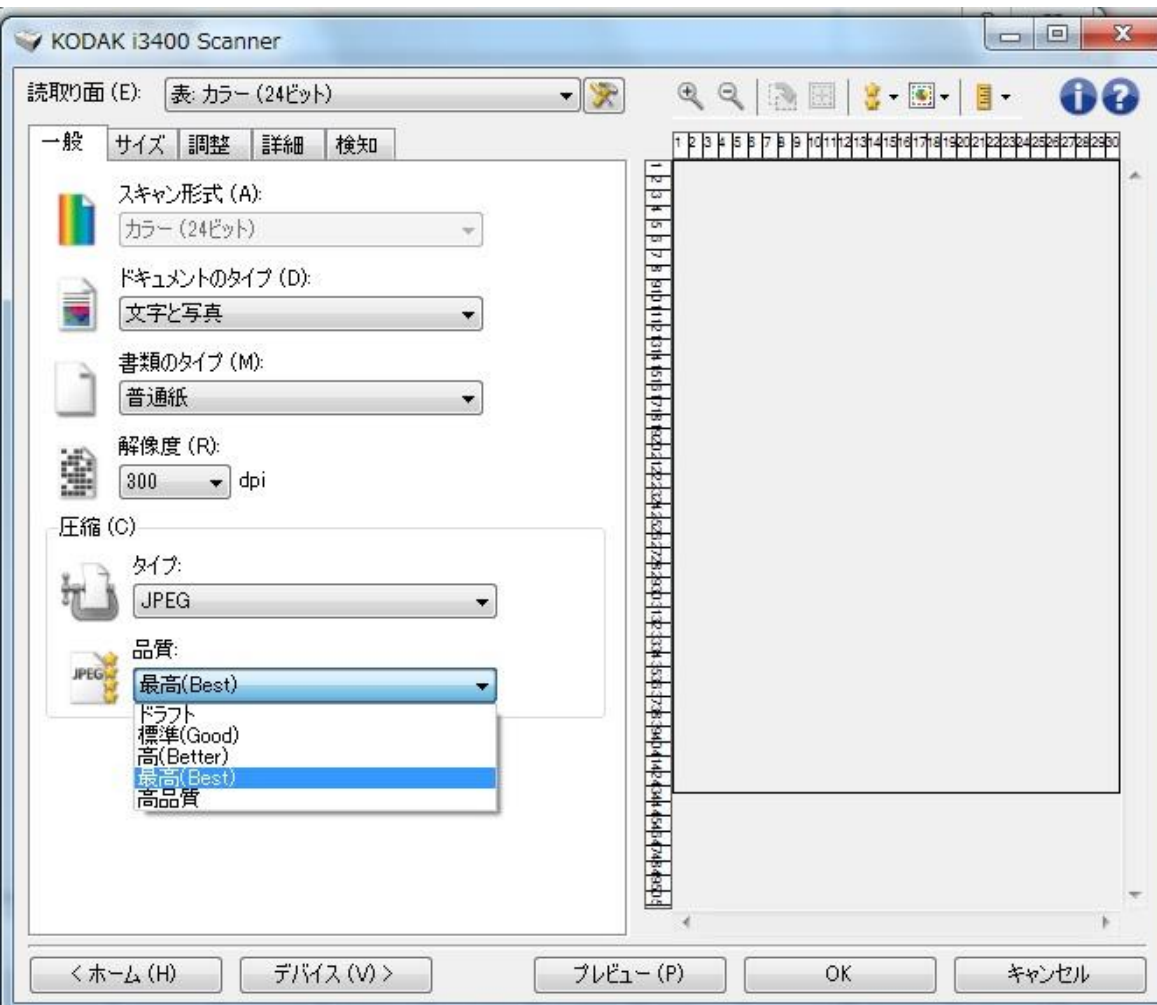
KODAK i3400 Scanner

読取り面 (E): 表: カラー (24ビット)

一般 サイズ 調整 詳細 検知

スキャン形式 (A):
カラー (24ビット)

ドキュメントのタイプ (D):
文字と写真

書類のタイプ (M):
普通紙

解像度 (R):
300 dpi

圧縮 (C)

タイプ:
JPEG

品質:
JPEG
最高(Best)
ドラフト
標準(Good)
高(Better)
最高(Best)
高品質

1 2 3 4 5 6 7 8 9 10 11 12 13 14 15 16 17 18 19 20 21 22 23 24 25 26 27 28 29 30

< ホーム (H) デバイス (V) > プレビュー (P) OK キャンセル